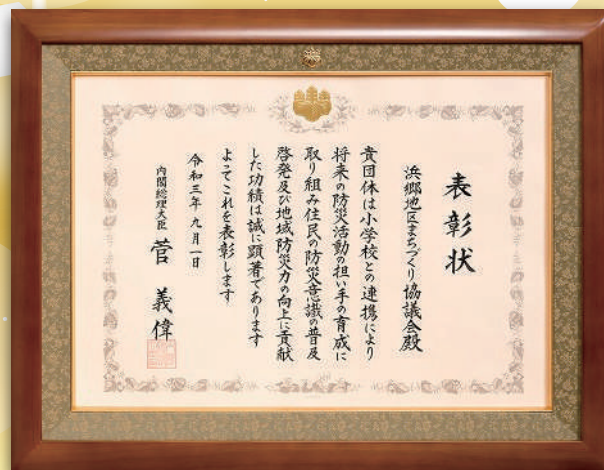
表彰状

浜郷地区まちづくり協議会殿

貴団体は小学校との連携により将来の防災活動の担い手の育成に取り組み住民の防災意識の普及啓発及び地域防災力の向上に貢献した功績は誠に顕著であります

よってこれを表彰します

令和三年九月一日

内閣総理大臣　菅　義偉